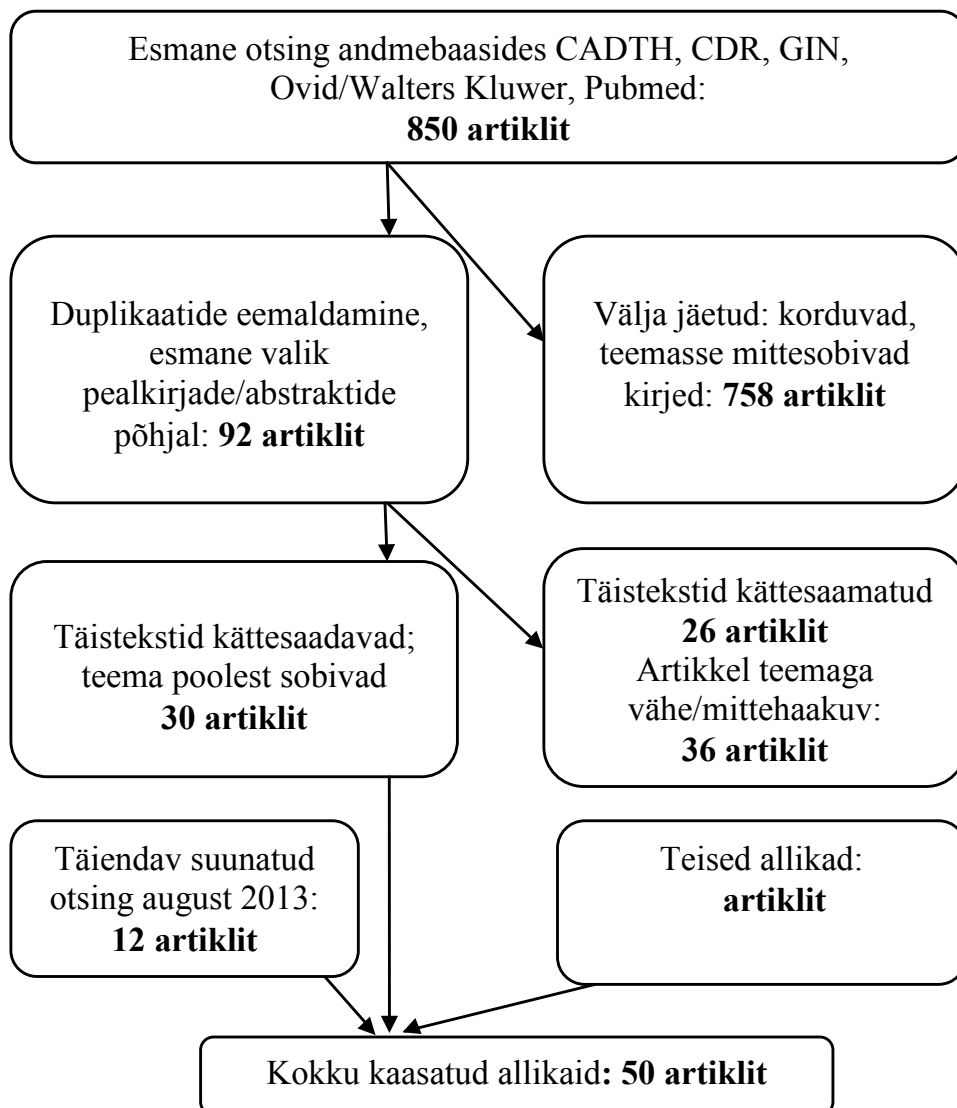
Esmane otsing andmebaasides CADTH, CDR, GIN, Ovid/Walters Kluwer, Pubmed:
**850 artiklit**

Duplikaatide eemaldamine, esmane valik pealkirjade/abstraktide põhjal: **92 artiklit**

Välja jäetud: korduvad, teemasse mittesobivad kirjed: **758 artiklit**

Täistekstid kättesaadavad; teema poolest sobivad
**30 artiklit**

Täistekstid kättesaamatud
**26 artiklit**
Artikkel teemaga vähe/mittehaakuv:
**36 artiklit**

Täiendav suunatud otsing august 2013:
**12 artiklit**

Teised allikad:
**artiklit**

Kokku kaasatud allikaid**: 50 artiklit**